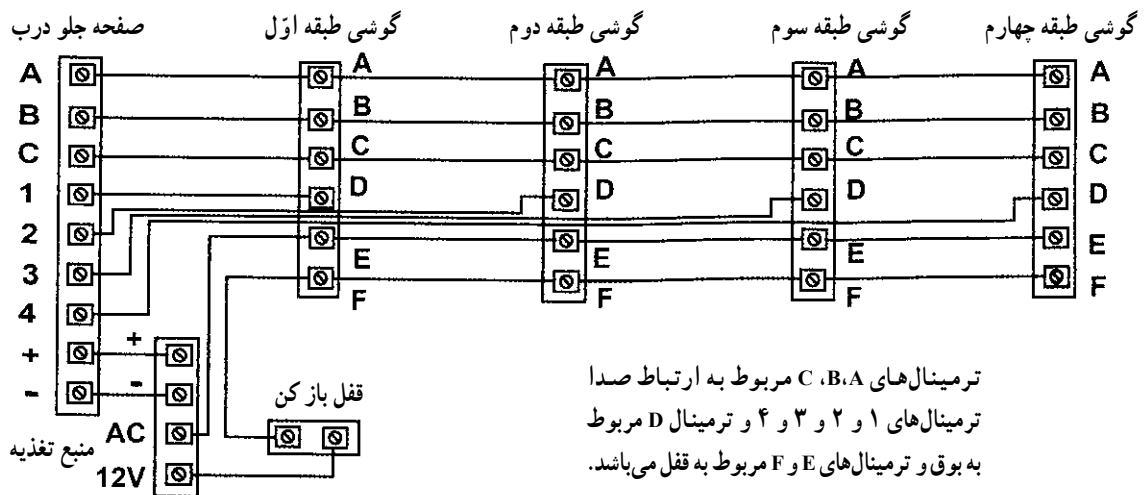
صفحه جلو درب

گوشی طبقه اوّل

گوشی طبقه دوم

گوشی طبقه سوم

گوشی طبقه چهارم

A
B
C
1
2
3
4
+
-

A
B
C
D
E
F

A
B
C
D
E
F

A
B
C
D
E
F

A
B
C
D
E
F

+
-
AC
12V
منبع تغذیه

قفل باز کن

ترمینال‌های A، B، C مربوط به ارتباط صدا ترمینال‌های ۱ و ۲ و ۳ و ۴ و ترمینال D مربوط به بوق و ترمینال‌های E و F مربوط به قفل می‌باشد.